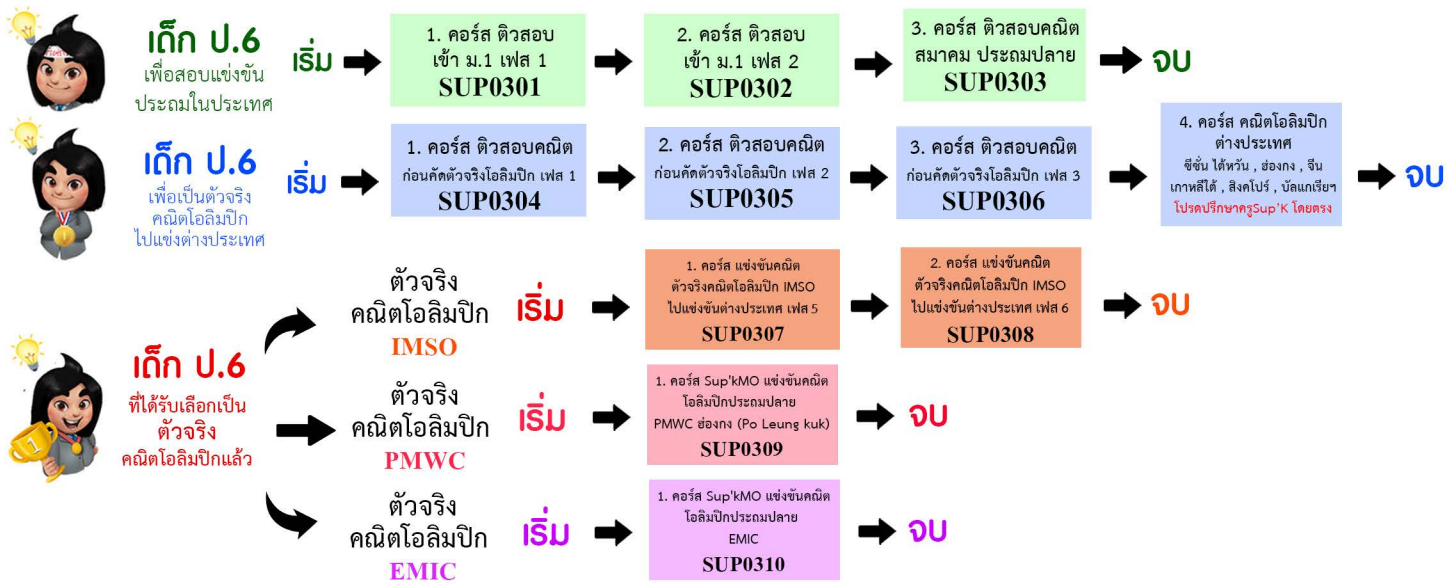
เด็ก ป.6
เพื่อสอบแข่งขันประถมในประเทศ

เริ่ม

1. คอร์ส ติวสอบ เข้า ม.1 เฟส 1
SUP0301

2. คอร์ส ติวสอบ เข้า ม.1 เฟส 2
SUP0302

3. คอร์ส ติวสอบคณิต สมาคม ประถมปลาย
SUP0303

จบ

เด็ก ป.6
เพื่อเป็นตัวจริง คณิตโอลิมปิก ไปแข่งต่างประเทศ

เริ่ม

1. คอร์ส ติวสอบคณิต ก่อนคัดตัวจริงโอลิมปิก เฟส 1
SUP0304

2. คอร์ส ติวสอบคณิต ก่อนคัดตัวจริงโอลิมปิก เฟส 2
SUP0305

3. คอร์ส ติวสอบคณิต ก่อนคัดตัวจริงโอลิมปิก เฟส 3
SUP0306

4. คอร์ส คณิตโอลิมปิก ต่างประเทศ
ซีซั่น ไต้หวัน , ฮ่องกง , จีน เกาหลีใต้ , สิงคโปร์ , บัลแกเรียฯ
โปรดปรึกษาครูSup'K โดยตรง

จบ

เด็ก ป.6
ที่ได้รับเลือกเป็น ตัวจริง คณิตโอลิมปิกแล้ว

ตัวจริง คณิตโอลิมปิก
IMSO

เริ่ม

1. คอร์ส แข่งขันคณิต ตัวจริงคณิตโอลิมปิก IMSO ไปแข่งขันต่างประเทศ เฟส 5
SUP0307

2. คอร์ส แข่งขันคณิต ตัวจริงคณิตโอลิมปิก IMSO ไปแข่งขันต่างประเทศ เฟส 6
SUP0308

จบ

ตัวจริง คณิตโอลิมปิก
PMWC

เริ่ม

1. คอร์ส Sup'kMO แข่งขันคณิต โอลิมปิกประถมปลาย PMWC ฮ่องกง (Po Leung kuk)
SUP0309

จบ

ตัวจริง คณิตโอลิมปิก
EMIC

เริ่ม

1. คอร์ส Sup'kMO แข่งขันคณิต โอลิมปิกประถมปลาย EMIC
SUP0310

จบ